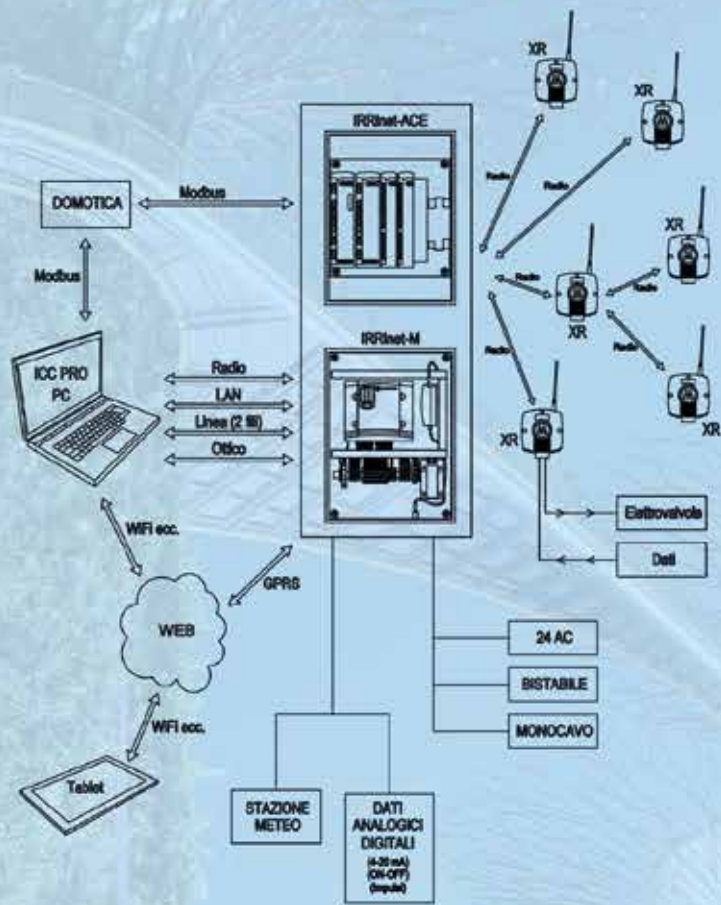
XR

XR

IRRInet-ACE

Radio

Radio

DOMOTICA

Modbus

XR

Modbus

Radio

Radio

XR

IRRInet-M

Radio

Radio

ICC PRO PC

Radio

LAN

Linea (2 fili)

Ottico

XR

XR

Elettrovalvola

Dati

WiFi ecc.

GPRS

WEB

24 AC

BISTABILE

MONOCAVO

WiFi ecc.

Tablet

STAZIONE METEO

DATI ANALOGICI DIGITALI (4-20 mA) (ON-OFF) (Impulsi)